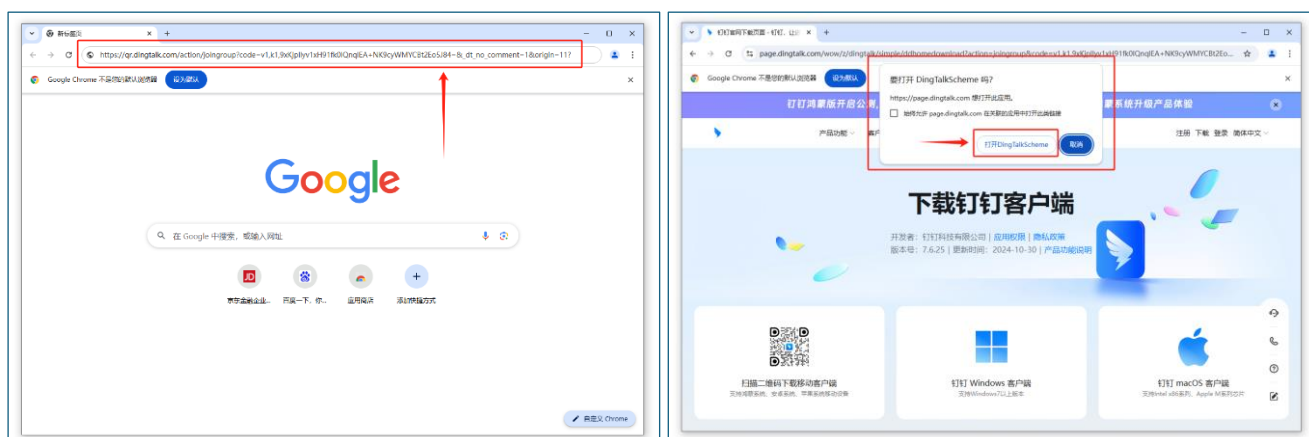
新标签页
https://qr.dingtalk.com/action/joingroup?code=v1,k1,9xKjpIlyv1xH91fk0IQnqIEA+NK9cyWMYCBt2Eo5J84=&_dt_no_comment=1&origin=11?
Google Chrome 不是您的默认浏览器 设为默认
Google
在 Google 中搜索，或输入网址
京东金融企业... 百度一下，你... 应用商店 添加快捷方式
自定义 Chrome

钉钉官网下载页面 - 钉钉，让...
page.dingtalk.com/wow/z/dingtalk/simple/ddhomedownload?action=joingroup&code=v1,k1,9xKjpIlyv1xH91fk0IQnqIEA+NK9cyWMYCBt2Eo...
Google Chrome 不是您的默认浏览器 设为默认
要打开 DingTalkScheme 吗?
https://page.dingtalk.com 想打开此应用。
始终允许 page.dingtalk.com 在关联的应用中打开此类链接
打开DingTalkScheme 取消
钉钉鸿蒙版开启公测 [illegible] 蒙系统升级产品体验
产品功能 客户 注册 下载 登录 简体中文
下载钉钉客户端
开发者：钉钉科技有限公司 | 应用权限 | 隐私政策
版本号：7.6.25 | 更新时间：2024-10-30 | 产品功能说明
扫描二维码下载移动客户端
支持鸿蒙系统、安卓系统、苹果系统移动设备
钉钉 Windows 客户端
支持Windows7以上版本
钉钉 macOS 客户端
支持Intel x86系列、Apple M系列芯片